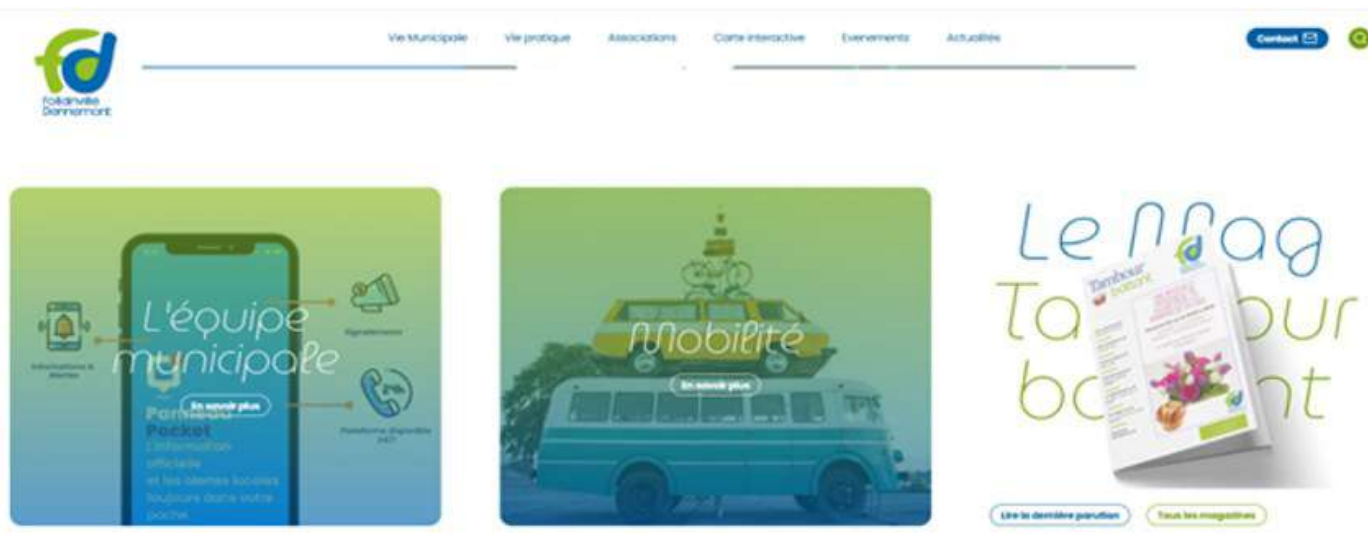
fd
Follainville Dennemont

Vie Municipale Vie pratique Associations Carte interactive Evenements Actualités

Contact

L'équipe municipale

En savoir plus

Informations & Alertes

Signalements

Plateforme disponible 24/7

Panneau Pocket
L'information officielle et les alertes locales toujours dans votre poche

Mobilité

En savoir plus

Le Mag Tambour battant

Tambour battant

Lire la dernière parution

Tous les magazines